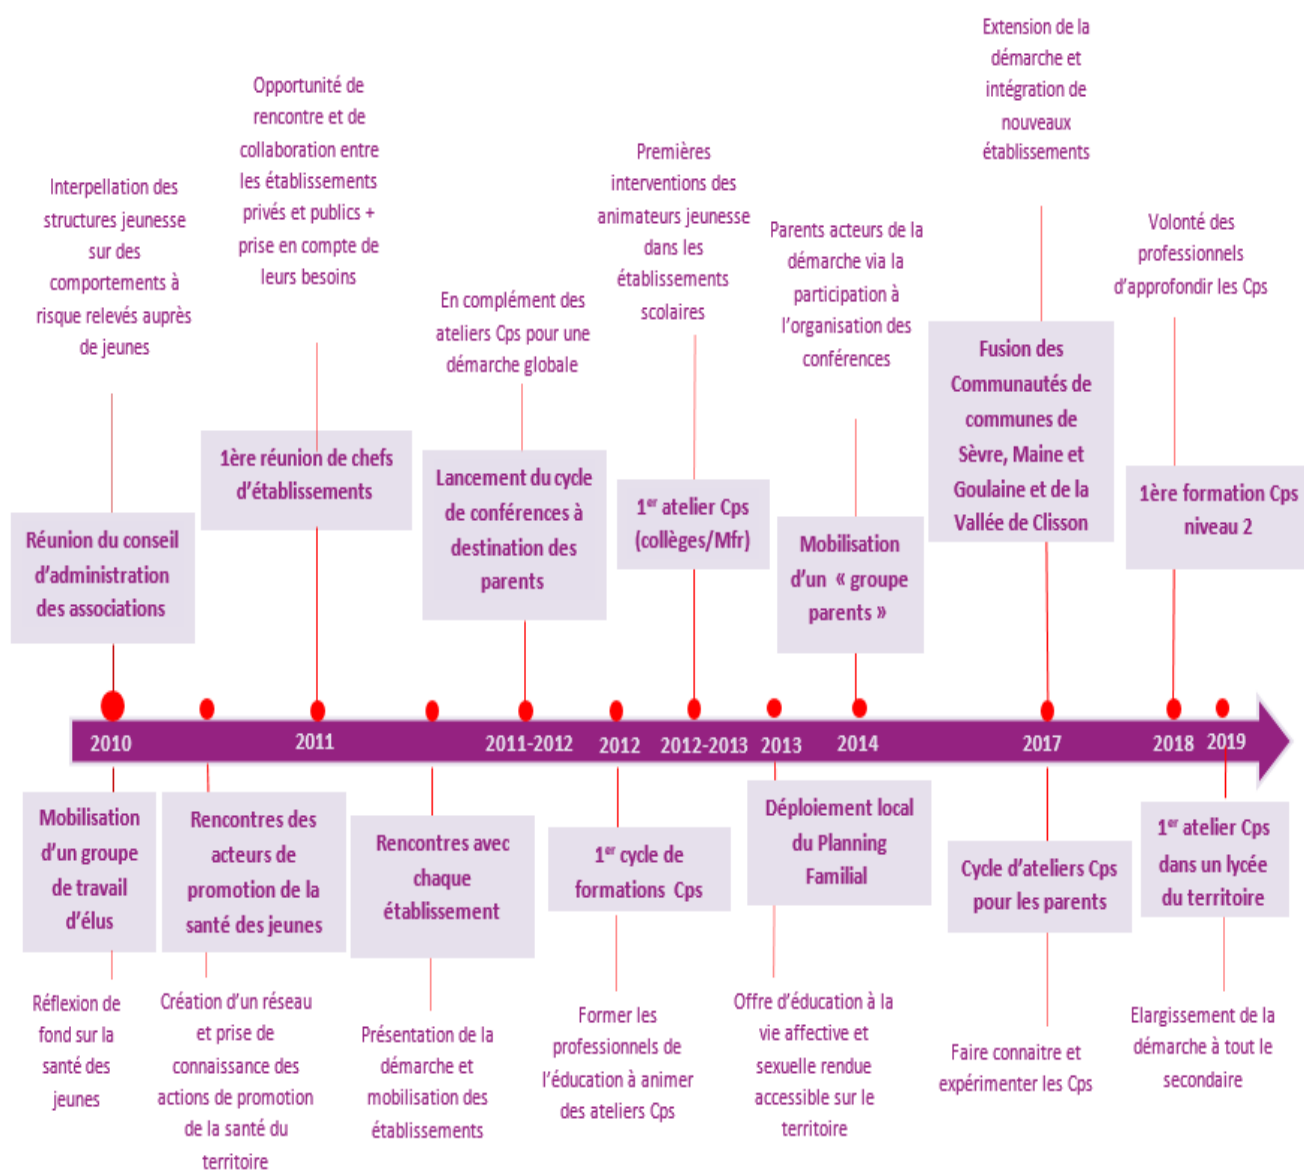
Interpellation des structures jeunesse sur des comportements à risque relevés auprès de jeunes

Réunion du conseil d'administration des associations

Opportunité de rencontre et de collaboration entre les établissements privés et publics + prise en compte de leurs besoins

1ère réunion de chefs d'établissements

En complément des ateliers Cps pour une démarche globale

Lancement du cycle de conférences à destination des parents

Premières interventions des animateurs jeunesse dans les établissements scolaires

$1^{er}$ atelier Cps (collèges/Mfr)

Parents acteurs de la démarche via la participation à l'organisation des conférences

Mobilisation d'un « groupe parents »

Extension de la démarche et intégration de nouveaux établissements

Fusion des Communautés de communes de Sèvre, Maine et Goulaine et de la Vallée de Clisson

Volonté des professionnels d'approfondir les Cps

1ère formation Cps niveau 2

2010 2011 2011-2012 2012 2012-2013 2013 2014 2017 2018 2019

Mobilisation d'un groupe de travail d'élus

Réflexion de fond sur la santé des jeunes

Rencontres des acteurs de promotion de la santé des jeunes

Création d'un réseau et prise de connaissance des actions de promotion de la santé du territoire

Rencontres avec chaque établissement

Présentation de la démarche et mobilisation des établissements

$1^{er}$ cycle de formations Cps

Former les professionnels de l'éducation à animer des ateliers Cps

Déploiement local du Planning Familial

Offre d'éducation à la vie affective et sexuelle rendue accessible sur le territoire

Cycle d'ateliers Cps pour les parents

Faire connaitre et expérimenter les Cps

$1^{er}$ atelier Cps dans un lycée du territoire

Elargissement de la démarche à tout le secondaire